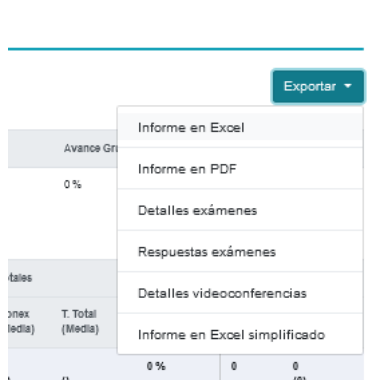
Exportar ▾

Avance Gr

0 %

Informe en Excel

Informe en PDF

Detalles exámenes

Respuestas exámenes

Detalles videoconferencias

Informe en Excel simplificado

tales

onex (Media)

T. Total (Media)

0 %

0

0